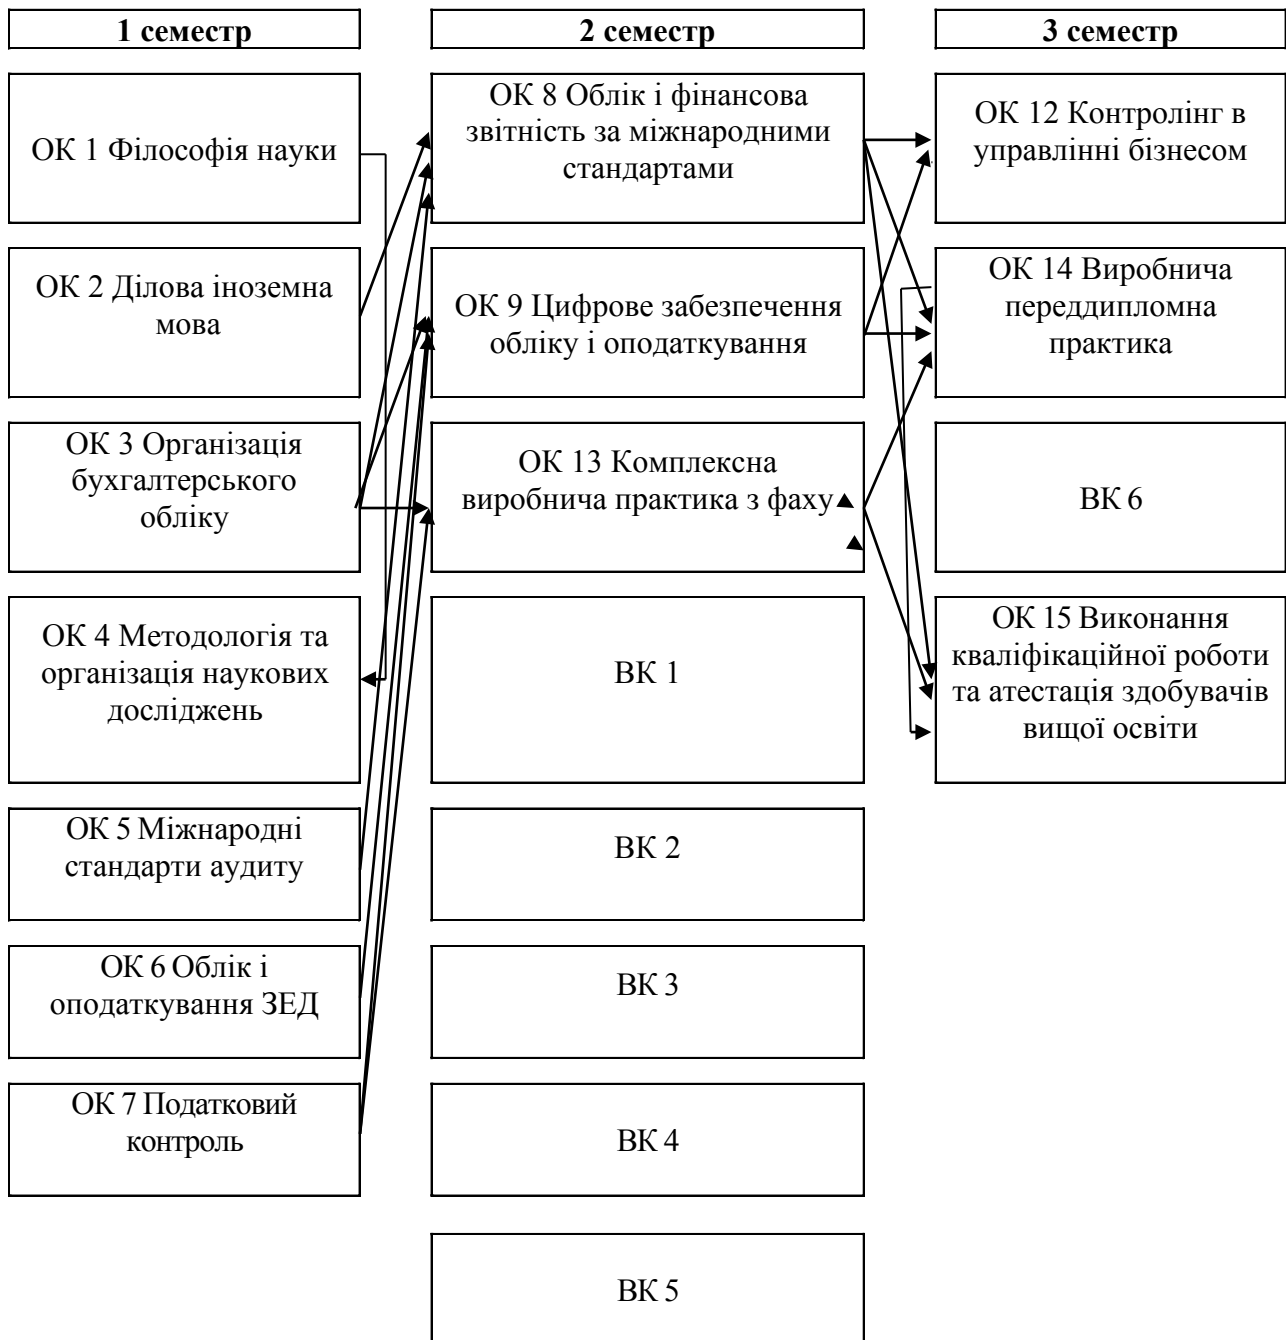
1 семестр

ОК 1 Філософія науки

ОК 2 Ділова іноземна мова

ОК 3 Організація бухгалтерського обліку

ОК 4 Методологія та організація наукових досліджень

ОК 5 Міжнародні стандарти аудиту

ОК 6 Облік і оподаткування ЗЕД

ОК 7 Податковий контроль

2 семестр

ОК 8 Облік і фінансова звітність за міжнародними стандартами

ОК 9 Цифрове забезпечення обліку і оподаткування

ОК 13 Комплексна виробнича практика з фаху

ВК 1

ВК 2

ВК 3

ВК 4

ВК 5

3 семестр

ОК 12 Контролінг в управлінні бізнесом

ОК 14 Виробнича переддипломна практика

ВК 6

ОК 15 Виконання кваліфікаційної роботи та атестація здобувачів вищої освіти